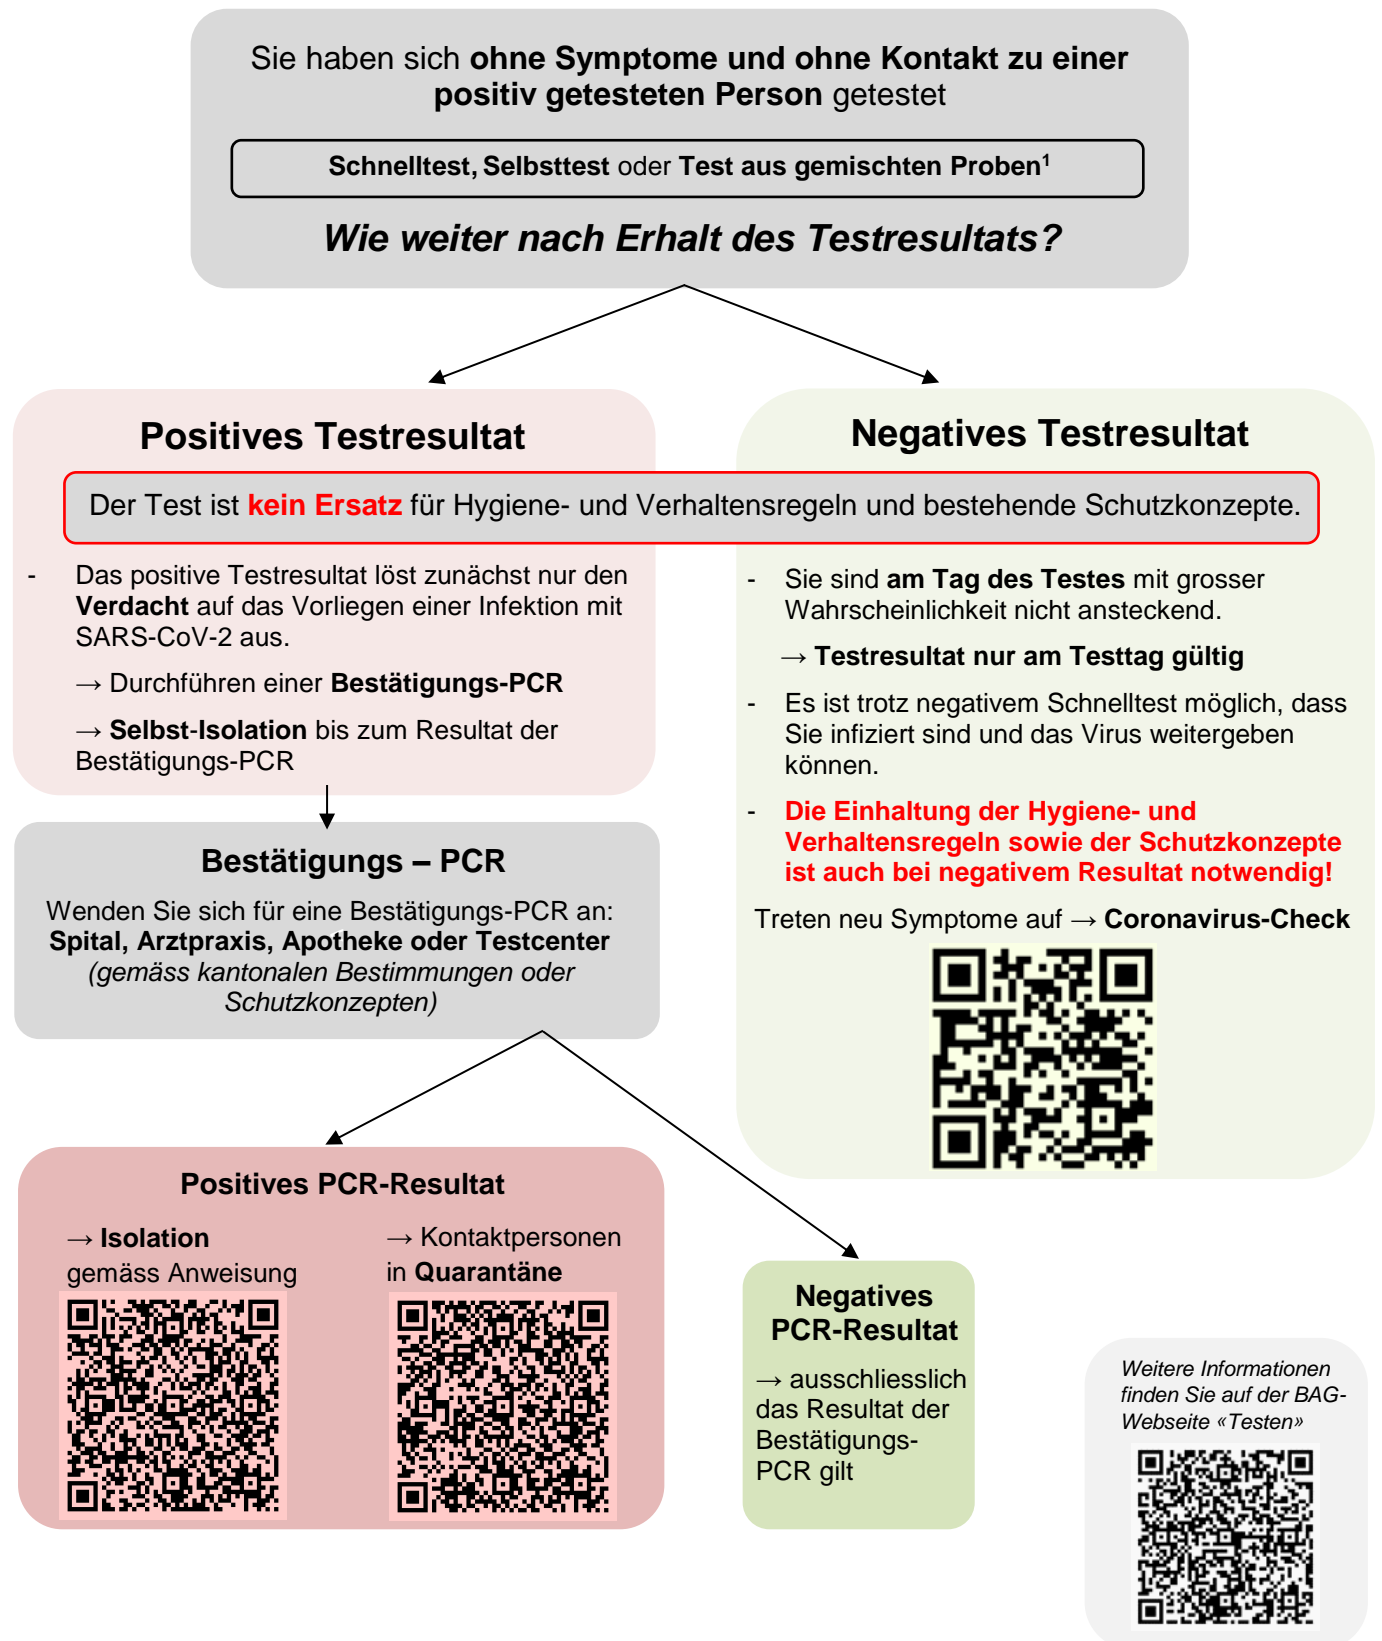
Sie haben sich **ohne Symptome und ohne Kontakt zu einer positiv getesteten Person** getestet

**Schnelltest, Selbsttest** oder **Test aus gemischten Proben**$^1$

***Wie weiter nach Erhalt des Testresultats?***

**Positives Testresultat**

**Negatives Testresultat**

Der Test ist **kein Ersatz** für Hygiene- und Verhaltensregeln und bestehende Schutzkonzepte.

- Das positive Testresultat löst zunächst nur den **Verdacht** auf das Vorliegen einer Infektion mit SARS-CoV-2 aus.

→ Durchführen einer **Bestätigungs-PCR**

→ **Selbst-Isolation** bis zum Resultat der Bestätigungs-PCR

**Bestätigungs – PCR**

Wenden Sie sich für eine Bestätigungs-PCR an: **Spital, Arztpraxis, Apotheke oder Testcenter** *(gemäss kantonalen Bestimmungen oder Schutzkonzepten)*

- Sie sind **am Tag des Testes** mit grosser Wahrscheinlichkeit nicht ansteckend.

→ **Testresultat nur am Testtag gültig**

- Es ist trotz negativem Schnelltest möglich, dass Sie infiziert sind und das Virus weitergeben können.

- **Die Einhaltung der Hygiene- und Verhaltensregeln sowie der Schutzkonzepte ist auch bei negativem Resultat notwendig!**

Treten neu Symptome auf → **Coronavirus-Check**

**Positives PCR-Resultat**

→ **Isolation** gemäss Anweisung

→ Kontaktpersonen in **Quarantäne**

**Negatives PCR-Resultat**

→ ausschliesslich das Resultat der Bestätigungs-PCR gilt

*Weitere Informationen finden Sie auf der BAG-Webseite «Testen»*